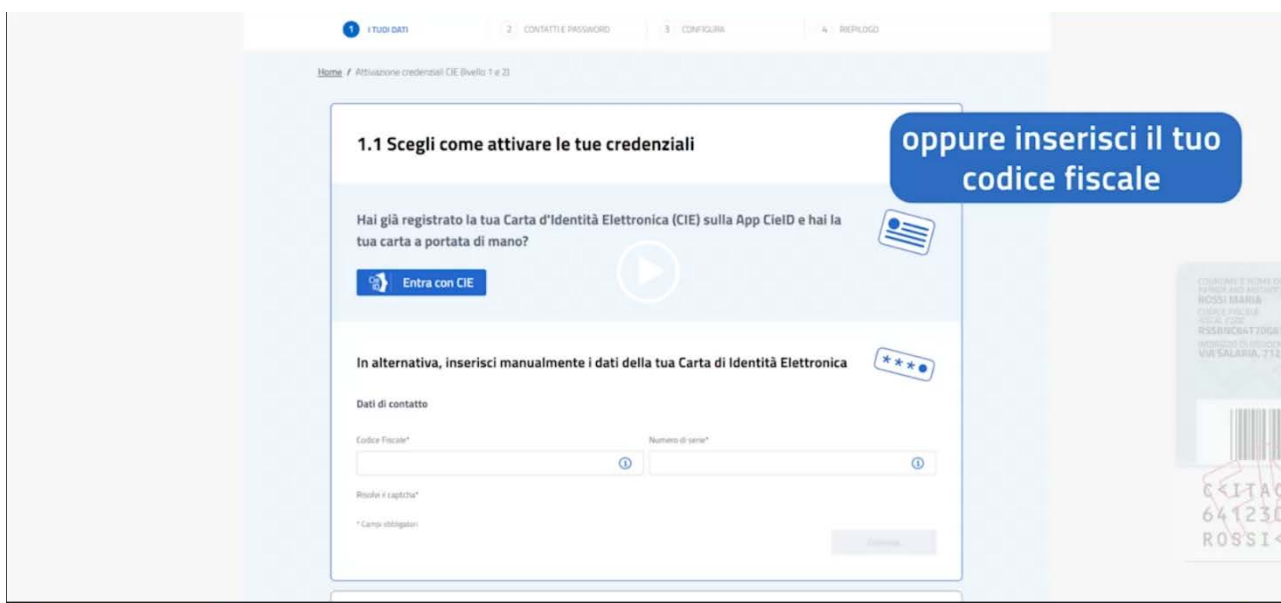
1 I TUOI DATI
2 CONTATTI E PASSWORD
3 CONFIGURA
4 RIEPILOGO

Home / Attivazione credenziali CIE (livello 1 e 2)

1.1 Scegli come attivare le tue credenziali

oppure inserisci il tuo codice fiscale

Hai già registrato la tua Carta d'Identità Elettronica (CIE) sulla App CieID e hai la tua carta a portata di mano?

Entra con CIE

In alternativa, inserisci manualmente i dati della tua Carta di Identità Elettronica

Dati di contatto

Codice Fiscale*

Numero di serie*

Risolvi il captcha*

* Campi obbligatori

Continua

COGNOME E NOME
ROSSI MARIA
CODICE FISCALE
RSSMRC84T20
INDIRIZZO DI
VIA SALARIA, 712

C<ITA
64123
ROSSI<